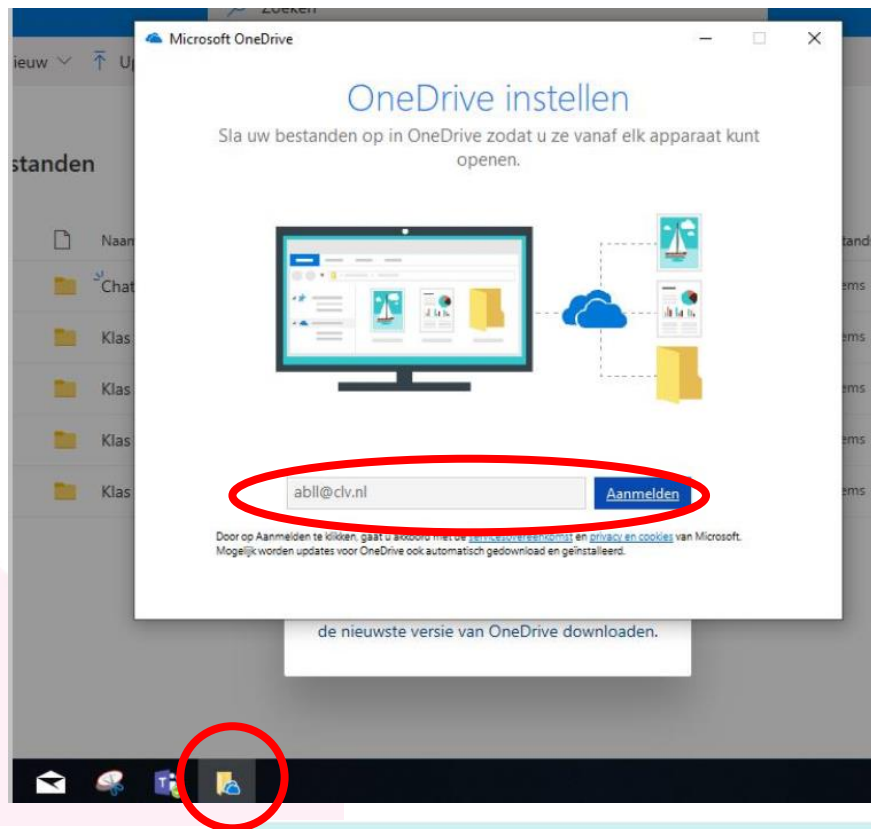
Zoeken

ieuw Up

standen

Naam

Chat

Klas

Klas

Klas

Klas

tand

ems

ems

ems

ems

ems

Microsoft OneDrive

OneDrive instellen

Sla uw bestanden op in OneDrive zodat u ze vanaf elk apparaat kunt openen.

abll@clv.nl

Aanmelden

Door op Aanmelden te klikken, gaat u akkoord met de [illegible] en privacy en cookies van Microsoft. Mogelijk worden updates voor OneDrive ook automatisch gedownload en geïnstalleerd.

de nieuwste versie van OneDrive downloaden.